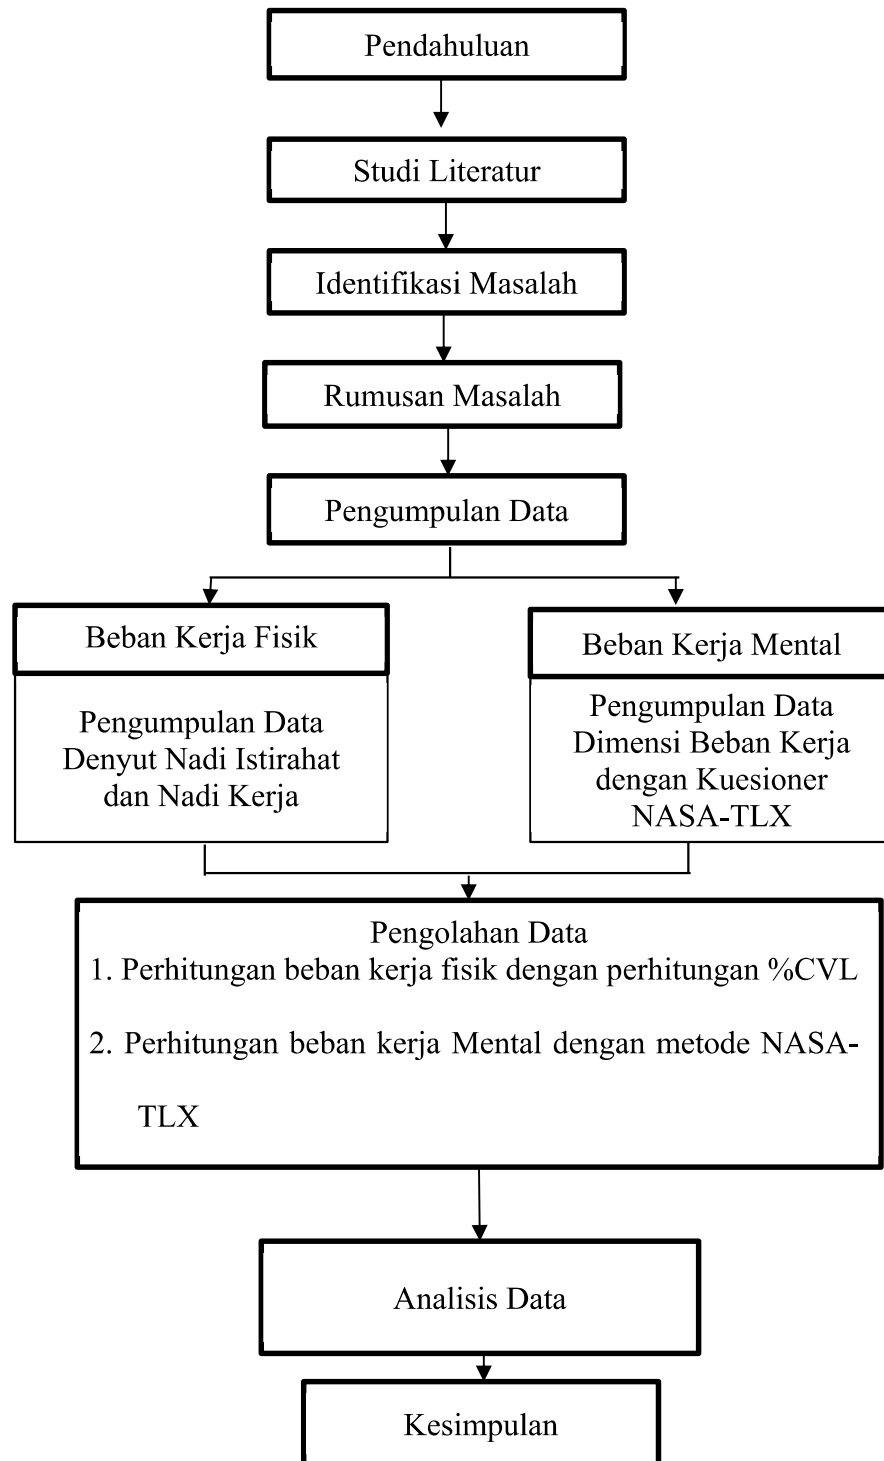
Pendahuluan

Studi Literatur

Identifikasi Masalah

Rumusan Masalah

Pengumpulan Data

Beban Kerja Fisik

Pengumpulan Data Denyut Nadi Istirahat dan Nadi Kerja

Beban Kerja Mental

Pengumpulan Data Dimensi Beban Kerja dengan Kuesioner NASA-TLX

Pengolahan Data
1. Perhitungan beban kerja fisik dengan perhitungan %CVL
2. Perhitungan beban kerja Mental dengan metode NASA-TLX

Analisis Data

Kesimpulan